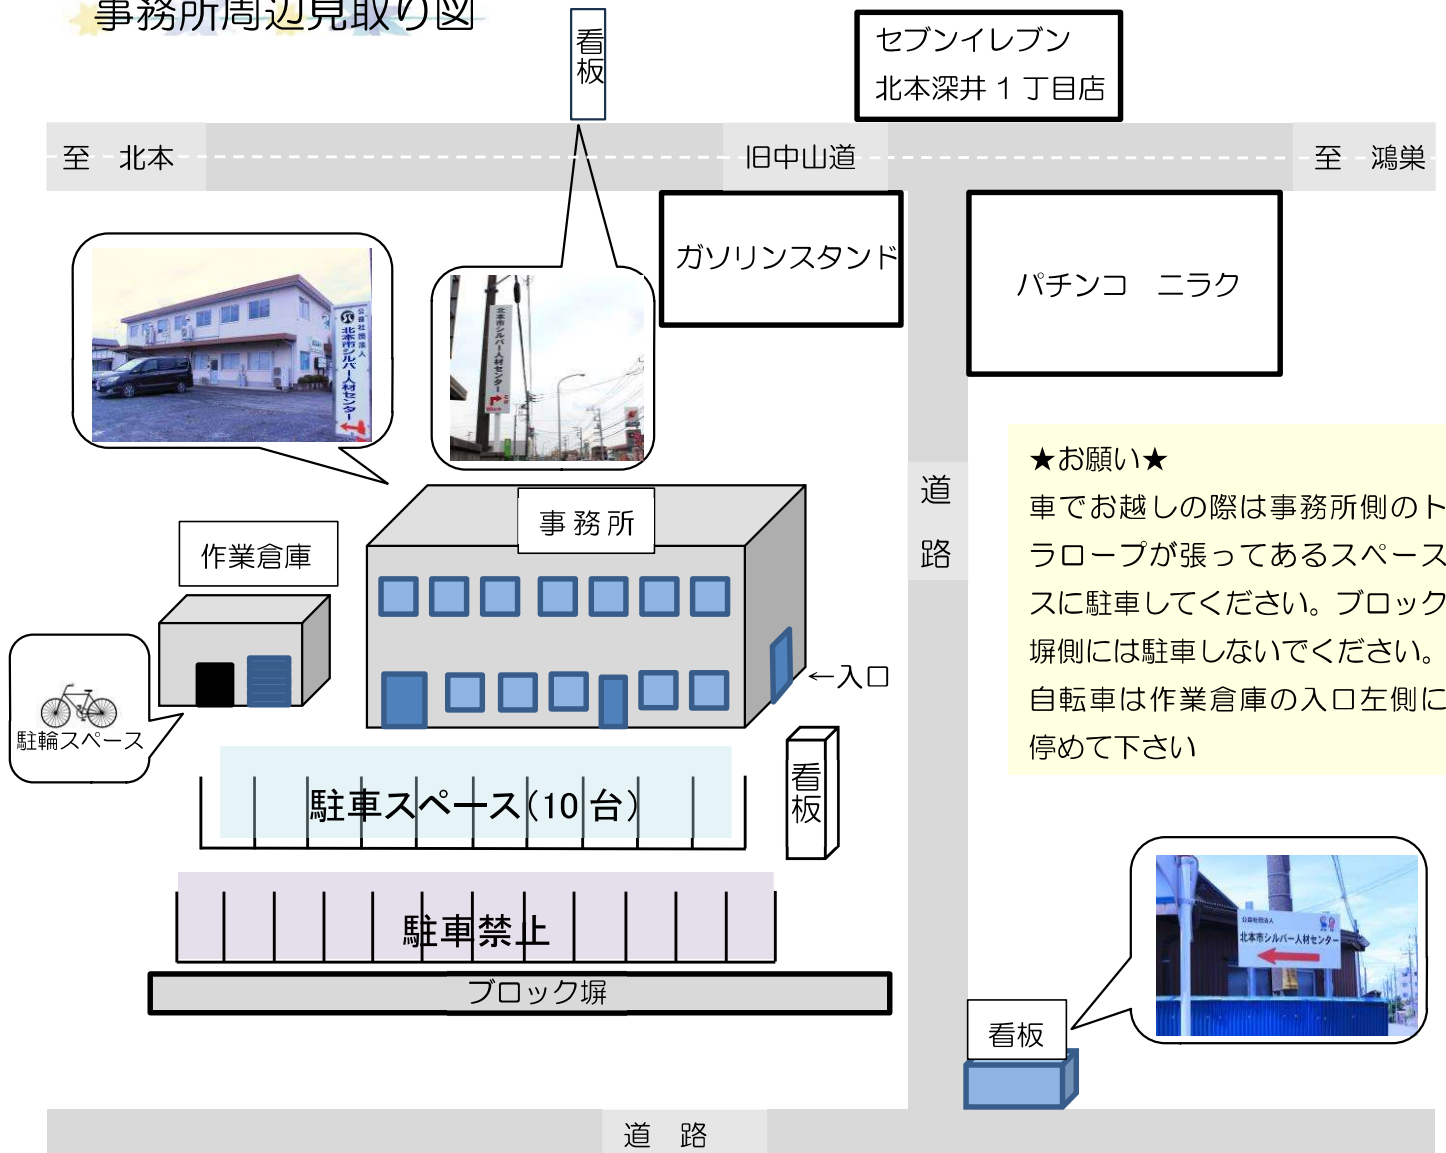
事務所周辺見取り図

看板

セブンイレブン
北本深井１丁目店

至　北本

旧中山道

至　鴻巣

公益社団法人
北本市シルバー人材センター

北本市シルバー人材センター

ガソリンスタンド

パチンコ　ニラク

道

路

★お願い★
車でお越しの際は事務所側のトラロープが張ってあるスペースに駐車してください。ブロック塀側には駐車しないでください。
自転車は作業倉庫の入口左側に停めて下さい

事務所

作業倉庫

←入口

駐輪スペース

駐車スペース（10台）

看板

駐車禁止

ブロック塀

公益社団法人
北本市シルバー人材センター

看板

道　路